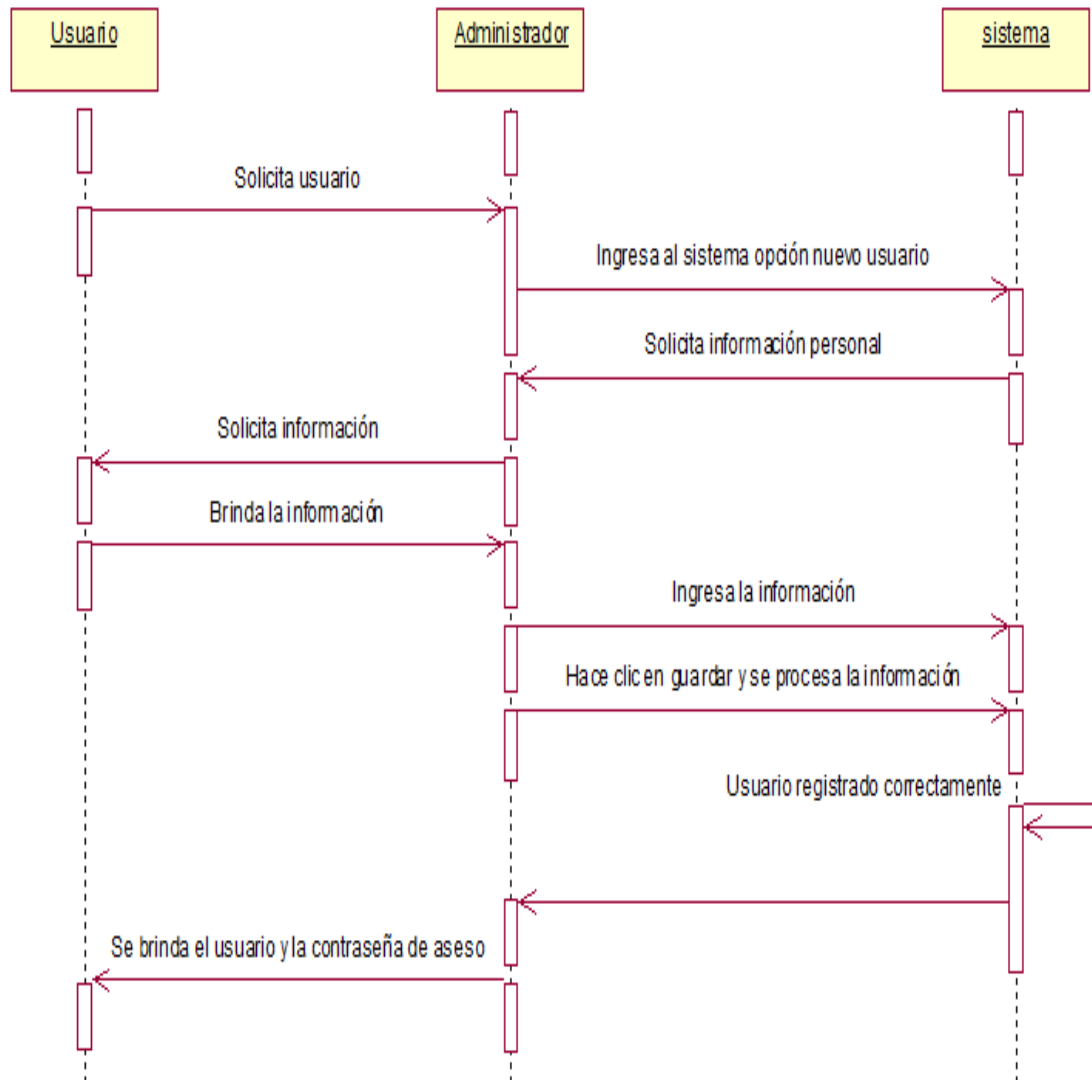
Usuario

Administrador

sistema

Solicita usuario

Ingresa al sistema opción nuevo usuario

Solicita información personal

Solicita información

Brinda la información

Ingresa la información

Hace clic en guardar y se procesa la información

Usuario registrado correctamente

Se brinda el usuario y la contraseña de aseso